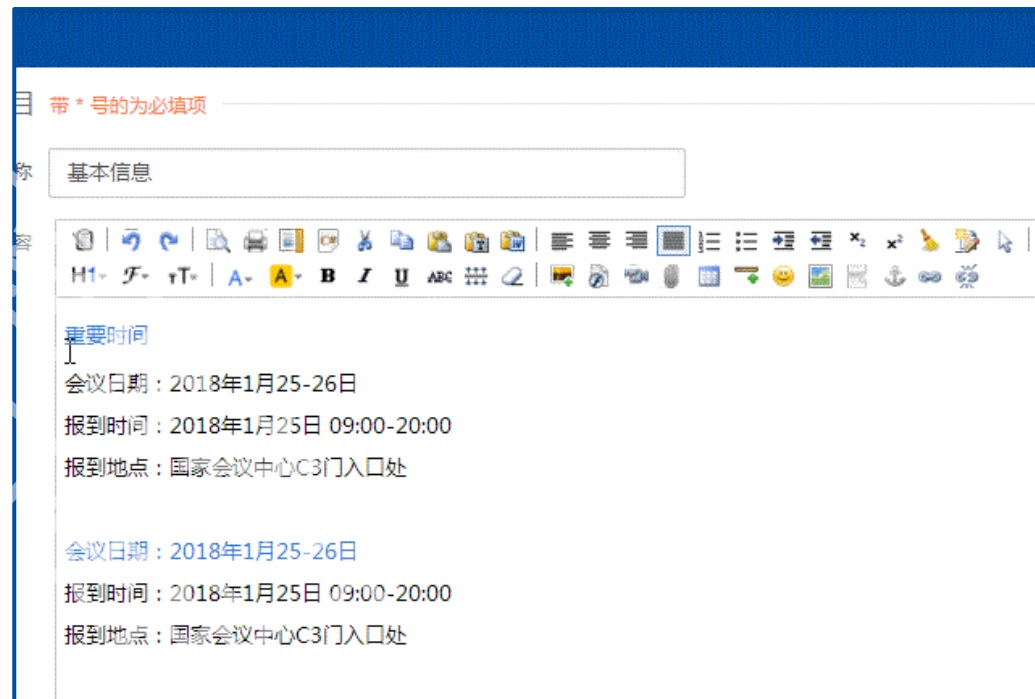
目 带 * 号的为必填项

称 基本信息

容

H1 $x_2$ $x^2$ A A B I U ABC

重要时间

会议日期：2018年1月25-26日

报到时间：2018年1月25日 09:00-20:00

报到地点：国家会议中心C3门入口处

会议日期：2018年1月25-26日

报到时间：2018年1月25日 09:00-20:00

报到地点：国家会议中心C3门入口处